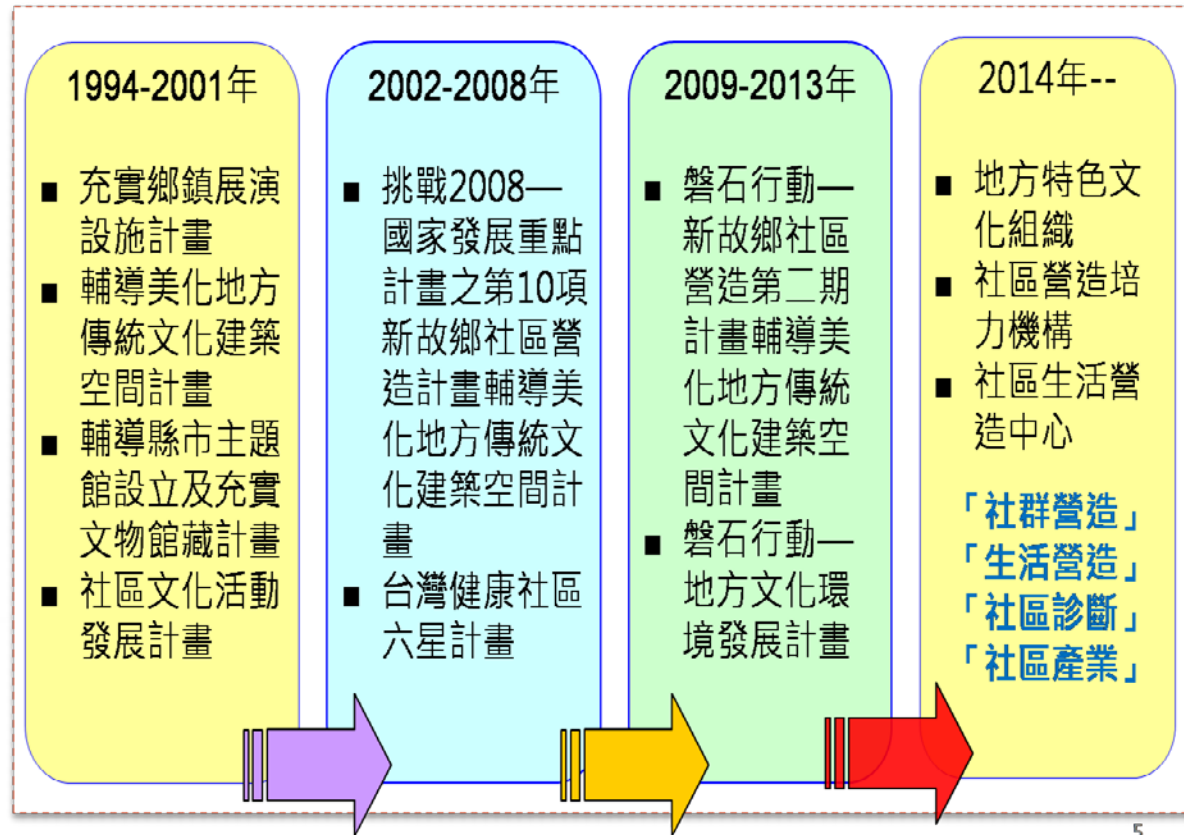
1994-2001年

■ 充實鄉鎮展演設施計畫
■ 輔導美化地方傳統文化建築空間計畫
■ 輔導縣市主題館設立及充實文物館藏計畫
■ 社區文化活動發展計畫

2002-2008年

■ 挑戰2008—國家發展重點計畫之第10項新故鄉社區營造計畫輔導美化地方傳統文化建築空間計畫
■ 台灣健康社區六星計畫

2009-2013年

■ 磐石行動—新故鄉社區營造第二期計畫輔導美化地方傳統文化建築空間計畫
■ 磐石行動—地方文化環境發展計畫

2014年--

■ 地方特色文化組織
■ 社區營造培力機構
■ 社區生活營造中心

「社群營造」
「生活營造」
「社區診斷」
「社區產業」

5